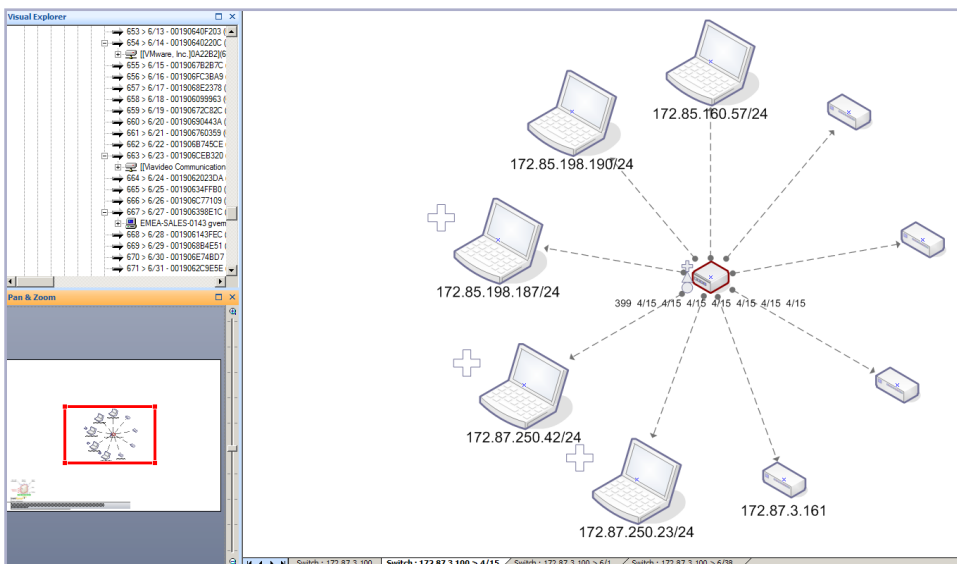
Visual Explorer

653 > 6/13 - 00190640F203 (
654 > 6/14 - 00190640220C (
[[VMware, Inc.]0A22B2]6
655 > 6/15 - 0019067B2B7C
656 > 6/16 - 001906FC3BA9
657 > 6/17 - 0019068E2378 (
658 > 6/18 - 001906099963 (
659 > 6/19 - 0019067C82C (
660 > 6/20 - 00190690443A (
661 > 6/21 - 001906760359 (
662 > 6/22 - 001906B745CE
663 > 6/23 - 001906CEB320
[[Mavideo Communication
664 > 6/24 - 0019062023DA
665 > 6/25 - 00190634FFB0 (
666 > 6/26 - 001906C77109 (
667 > 6/27 - 001906398E1C
EMEA-SALES-0143.gvem
668 > 6/28 - 001906143FEC (
669 > 6/29 - 0019068B4E51 (
670 > 6/30 - 001906E74BD7
671 > 6/31 - 0019062C9E5E

Pan & Zoom

172.85.160.57/24

172.85.198.190/24

172.85.198.187/24

399 4/15 4/15 4/15 4/15 4/15 4/15 4/15

172.87.250.42/24

172.87.250.23/24

172.87.3.161

Switch : 172.87.3.100 | Switch : 172.87.3.100 > 4/15 | Switch : 172.87.3.100 > 6/1 | Switch : 172.87.3.100 > 6/38